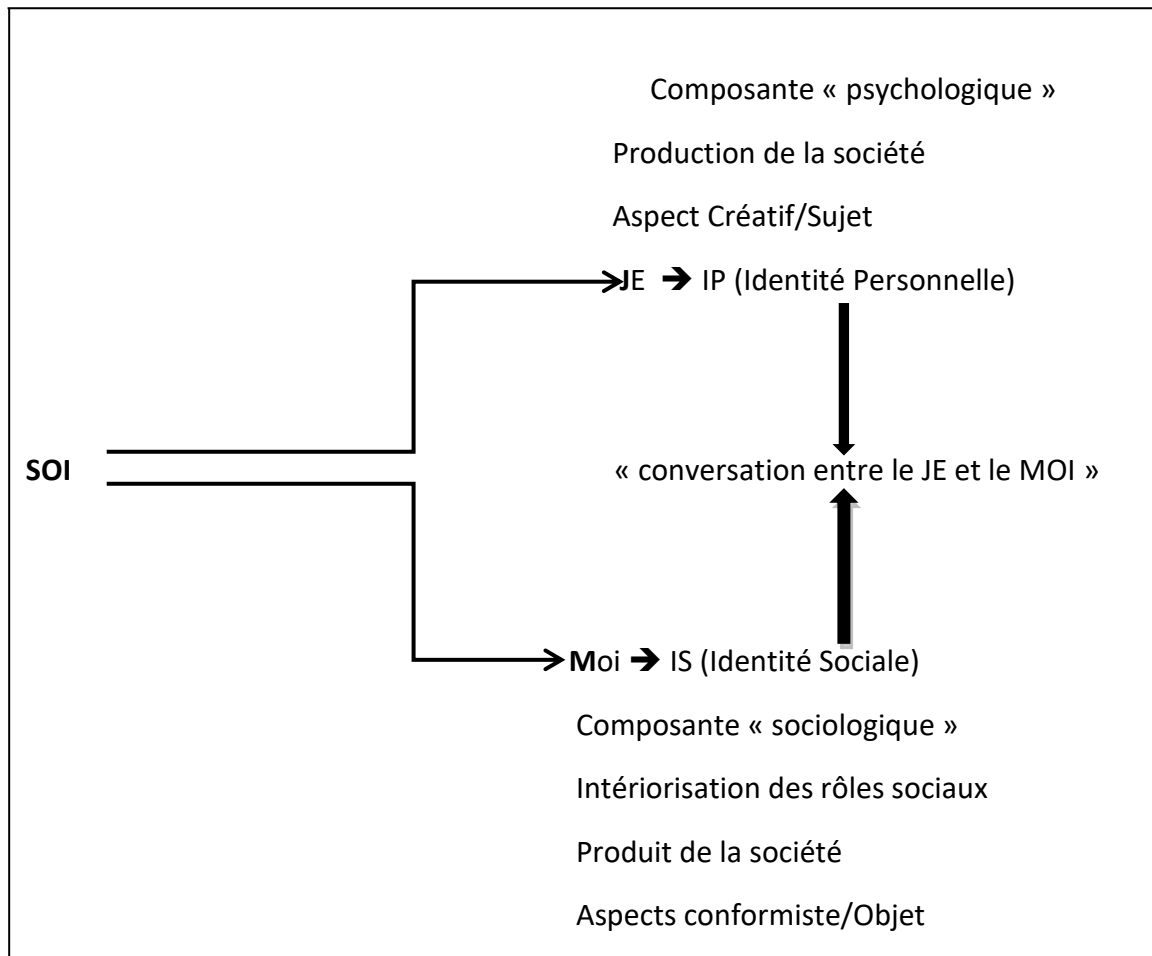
Composante « psychologique »

Production de la société

Aspect Créatif/Sujet

JE → IP (Identité Personnelle)

SOI

« conversation entre le JE et le MOI »

Moi → IS (Identité Sociale)

Composante « sociologique »

Intériorisation des rôles sociaux

Produit de la société

Aspects conformiste/Objet